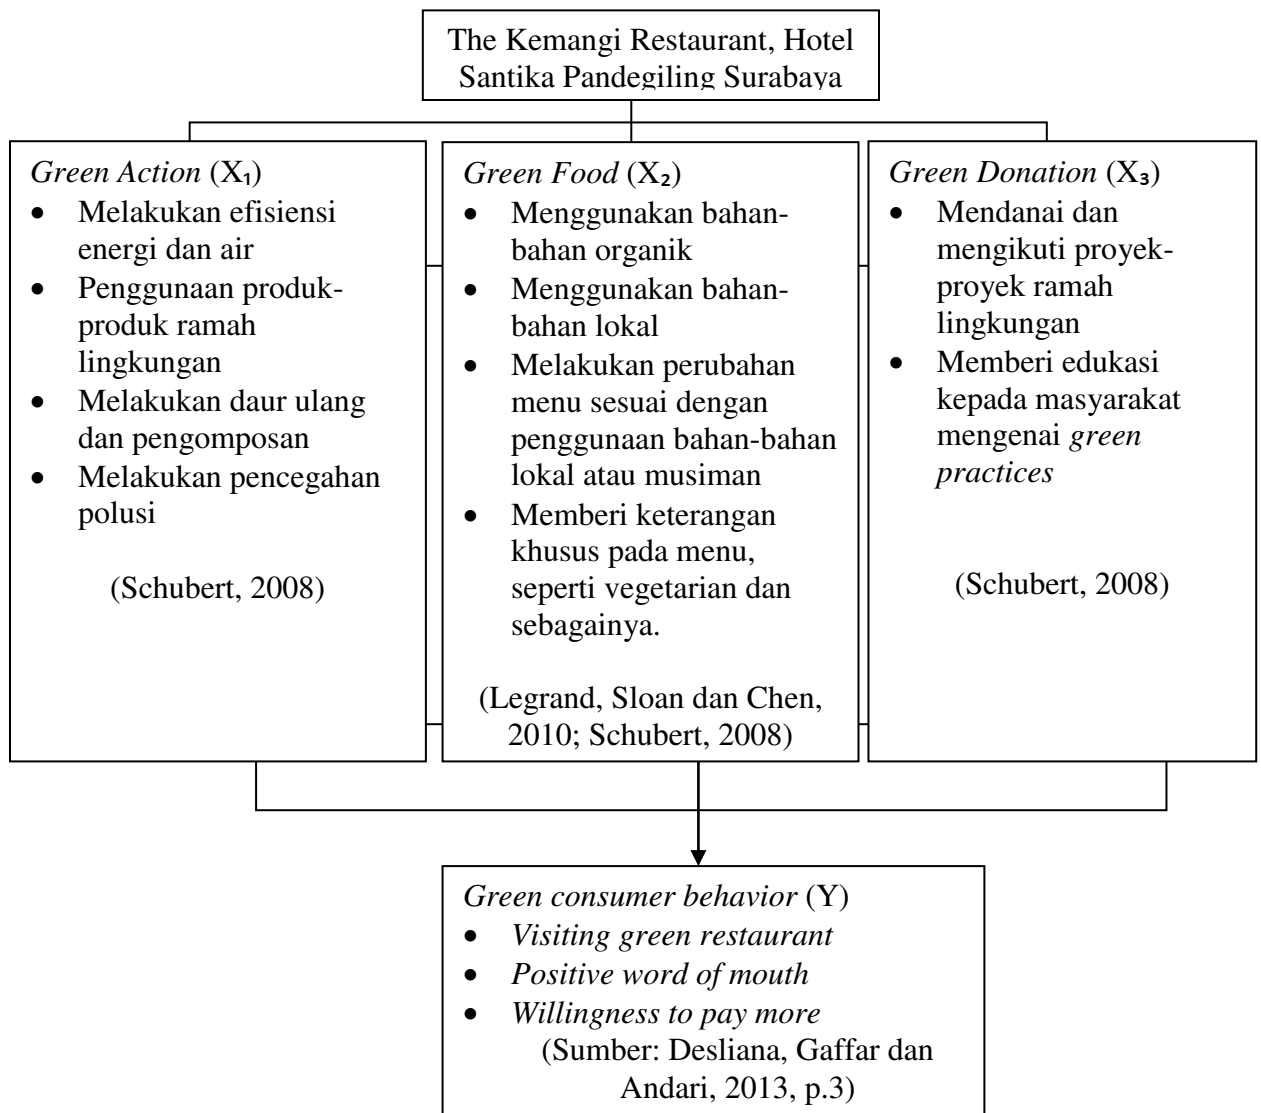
The Kemangi Restaurant, Hotel Santika Pandegiling Surabaya

Green Action ($X_1$)
- Melakukan efisiensi energi dan air
- Penggunaan produk-produk ramah lingkungan
- Melakukan daur ulang dan pengomposan
- Melakukan pencegahan polusi

(Schubert, 2008)

Green Food ($X_2$)
- Menggunakan bahan-bahan organik
- Menggunakan bahan-bahan lokal
- Melakukan perubahan menu sesuai dengan penggunaan bahan-bahan lokal atau musiman
- Memberi keterangan khusus pada menu, seperti vegetarian dan sebagainya.

(Legrand, Sloan dan Chen, 2010; Schubert, 2008)

Green Donation ($X_3$)
- Mendanai dan mengikuti proyek-proyek ramah lingkungan
- Memberi edukasi kepada masyarakat mengenai green practices

(Schubert, 2008)

Green consumer behavior (Y)
- Visiting green restaurant
- Positive word of mouth
- Willingness to pay more

(Sumber: Desliana, Gaffar dan Andari, 2013, p.3)